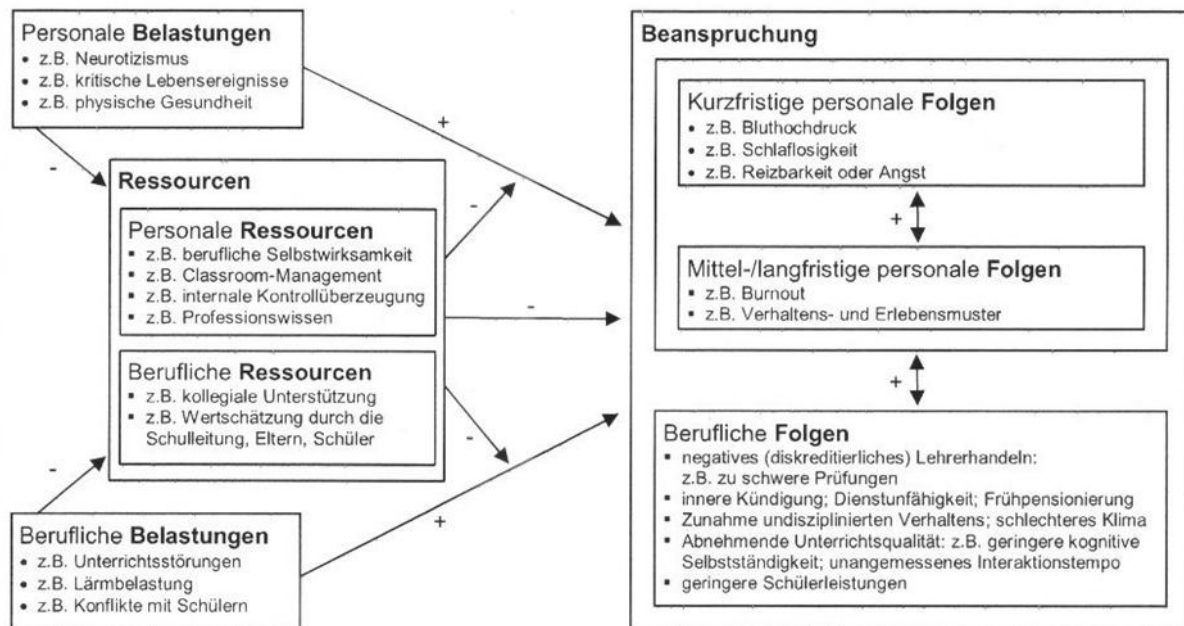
Personale **Belastungen**
- z.B. Neurotizismus
- z.B. kritische Lebensereignisse
- z.B. physische Gesundheit

-

+

**Ressourcen**

Personale **Ressourcen**
- z.B. berufliche Selbstwirksamkeit
- z.B. Classroom-Management
- z.B. internale Kontrollüberzeugung
- z.B. Professionswissen

-

-

Berufliche **Ressourcen**
- z.B. kollegiale Unterstützung
- z.B. Wertschätzung durch die Schulleitung, Eltern, Schüler

-

-

+

Berufliche **Belastungen**
- z.B. Unterrichtsstörungen
- z.B. Lärmbelastung
- z.B. Konflikte mit Schülern

**Beanspruchung**

Kurzfristige personale **Folgen**
- z.B. Bluthochdruck
- z.B. Schlaflosigkeit
- z.B. Reizbarkeit oder Angst

+

Mittel-/langfristige personale **Folgen**
- z.B. Burnout
- z.B. Verhaltens- und Erlebensmuster

+

Berufliche **Folgen**
- negatives (diskreditierliches) Lehrerhandeln: z.B. zu schwere Prüfungen
- innere Kündigung; Dienstunfähigkeit; Frühpensionierung
- Zunahme undisziplinierten Verhaltens; schlechteres Klima
- Abnehmende Unterrichtsqualität: z.B. geringere kognitive Selbstständigkeit; unangemessenes Interaktionstempo
- geringere Schülerleistungen